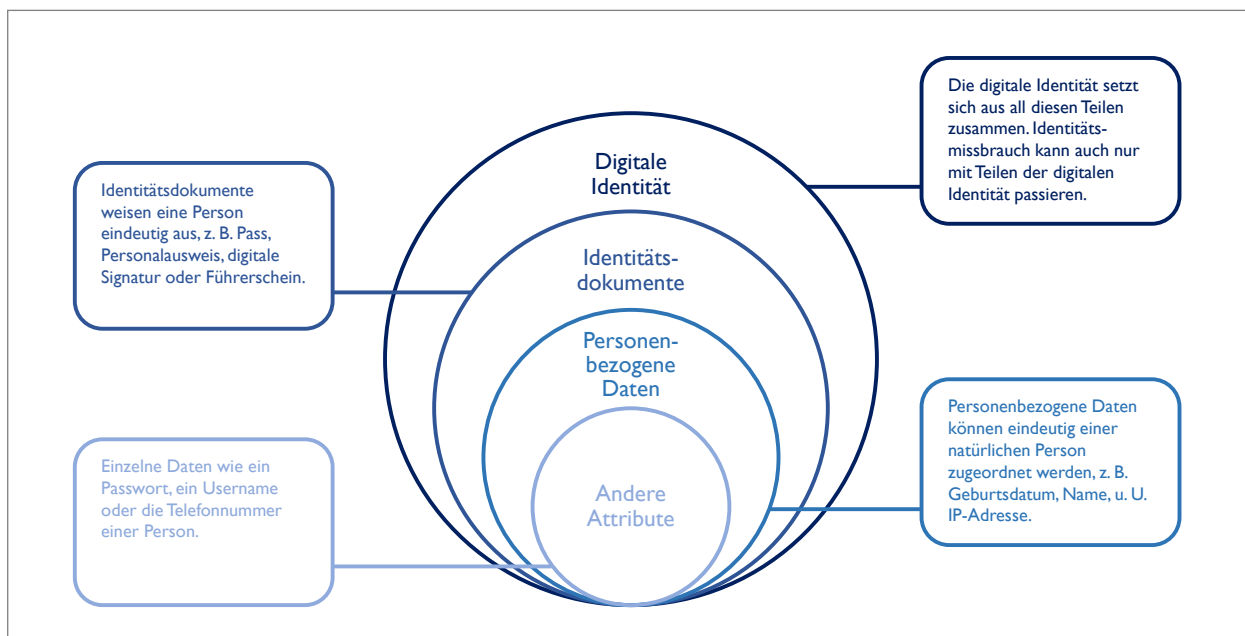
Identitätsdokumente weisen eine Person eindeutig aus, z. B. Pass, Personalausweis, digitale Signatur oder Führerschein.

Digitale Identität

Identitätsdokumente

Personenbezogene Daten

Andere Attribute

Die digitale Identität setzt sich aus all diesen Teilen zusammen. Identitätsmissbrauch kann auch nur mit Teilen der digitalen Identität passieren.

Einzelne Daten wie ein Passwort, ein Username oder die Telefonnummer einer Person.

Personenbezogene Daten können eindeutig einer natürlichen Person zugeordnet werden, z. B. Geburtsdatum, Name, u. U. IP-Adresse.